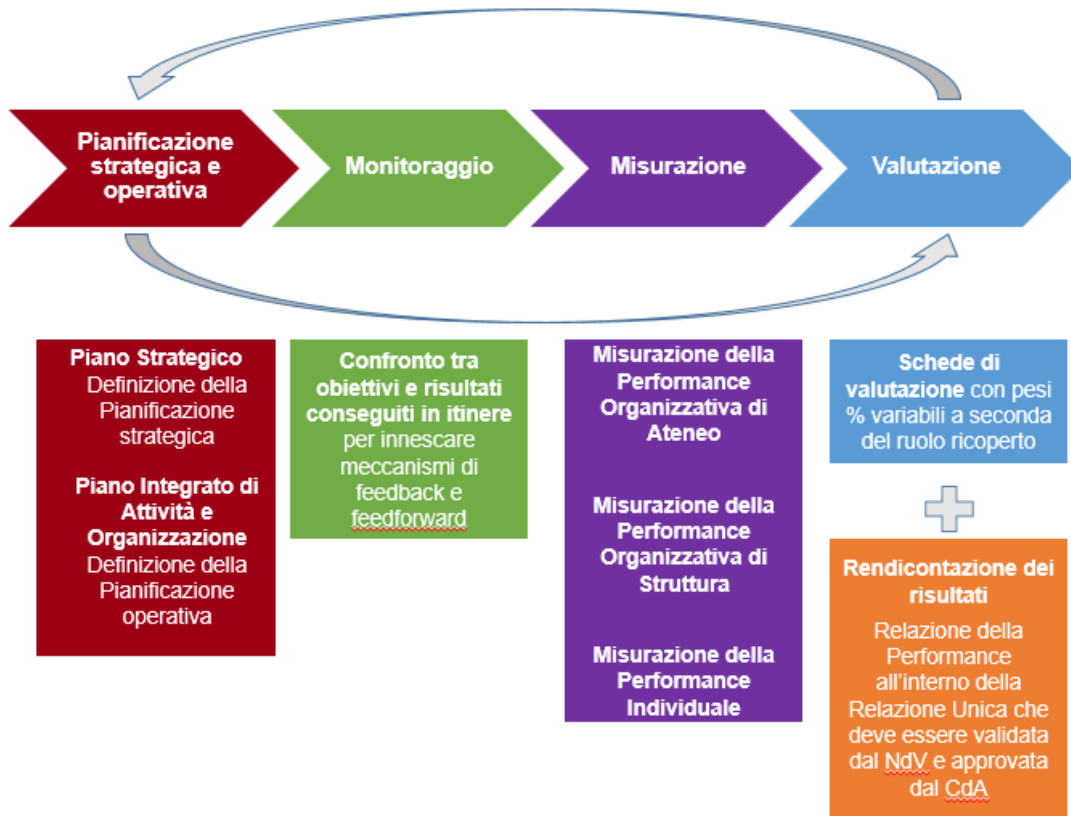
Pianificazione strategica e operativa

Monitoraggio

Misurazione

Valutazione

Piano Strategico
Definizione della Pianificazione strategica

Piano Integrato di Attività e Organizzazione
Definizione della Pianificazione operativa

Confronto tra obiettivi e risultati conseguiti in itinere per innescare meccanismi di feedback e feedforward

Misurazione della Performance Organizzativa di Ateneo

Misurazione della Performance Organizzativa di Struttura

Misurazione della Performance Individuale

Schede di valutazione con pesi % variabili a seconda del ruolo ricoperto

Rendicontazione dei risultati
Relazione della Performance all'interno della Relazione Unica che deve essere validata dal NdV e approvata dal CdA